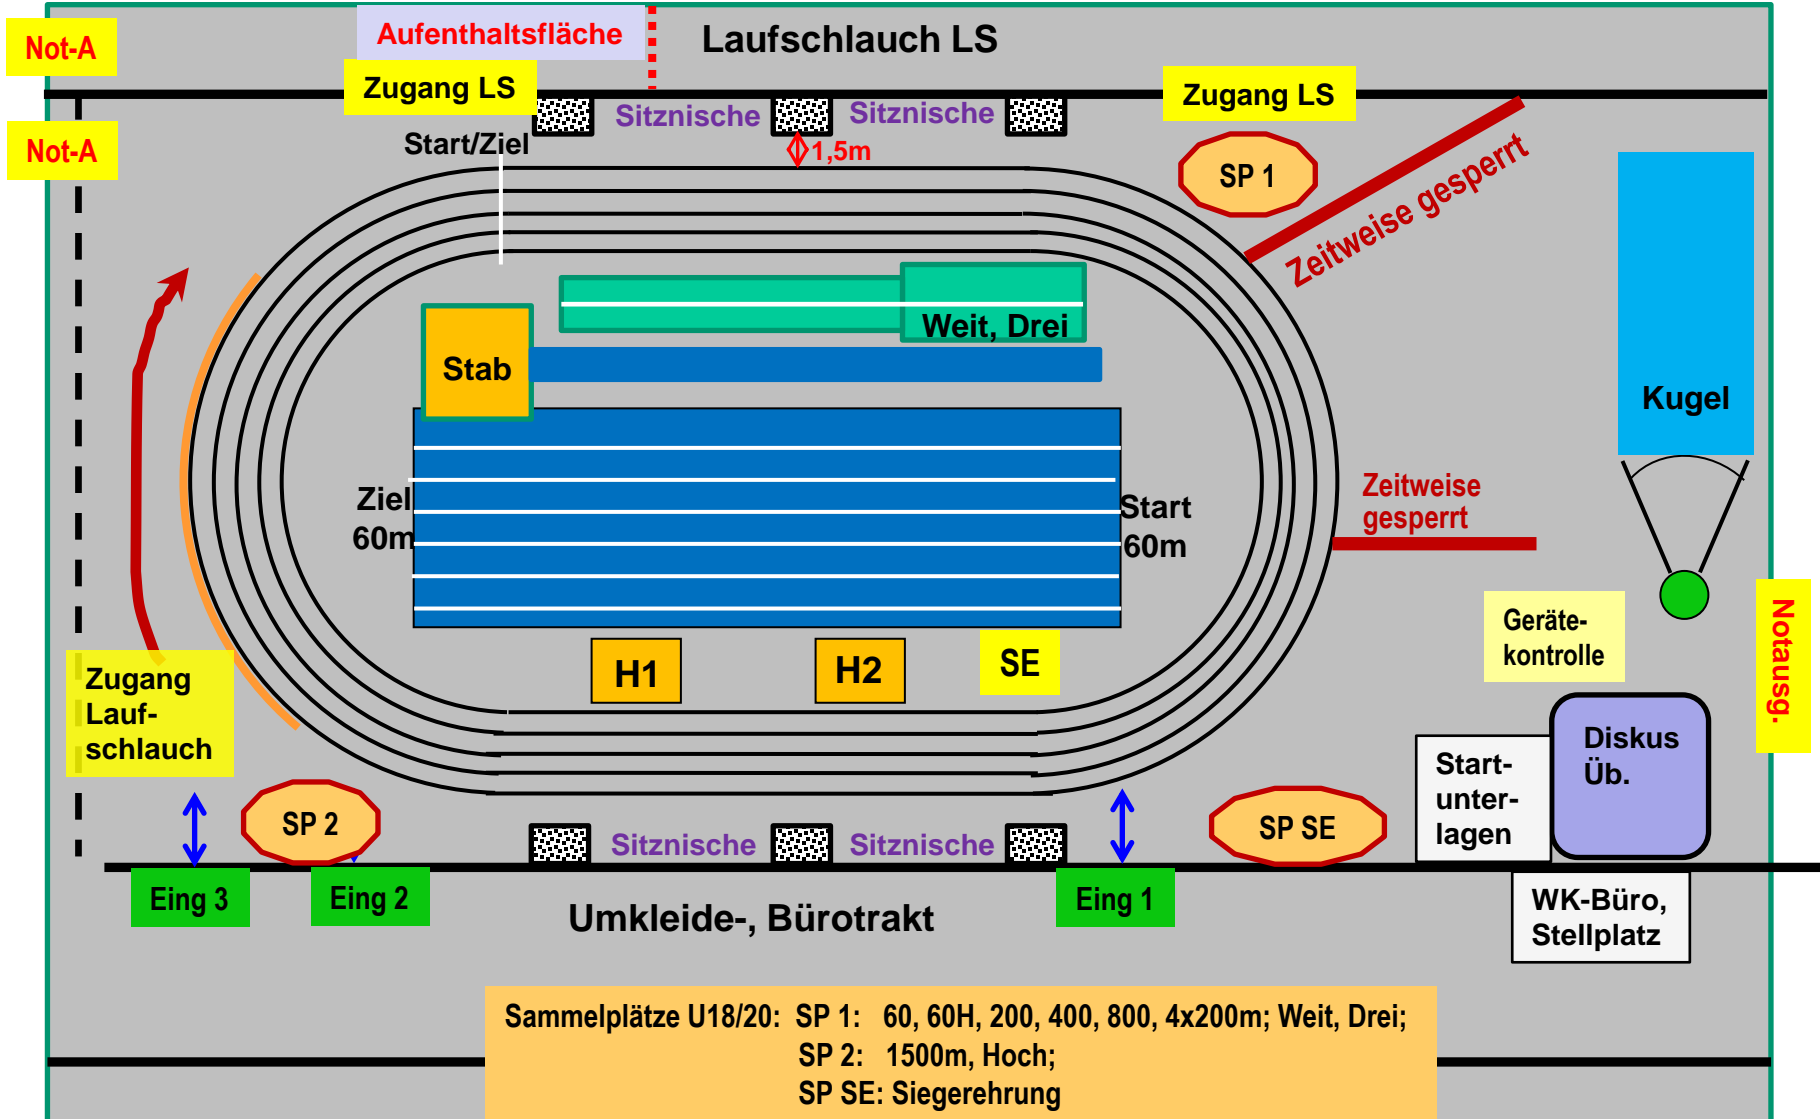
Not-A

Aufenthaltsfläche

Laufschlauch LS

Zugang LS

Zugang LS

Not-A

Sitznische

Sitznische

Start/Ziel

1,5m

SP 1

Zeitweise gesperrt

Weit, Drei

Stab

Kugel

Ziel 60m

Start 60m

Zeitweise gesperrt

Notausg.

Geräte-kontrolle

H1

H2

SE

Zugang Lauf-schlauch

Diskus Üb.

Start-unter-lagen

SP 2

Sitznische

Sitznische

SP SE

Eing 3

Eing 2

Eing 1

Umkleide-, Bürotrakt

WK-Büro, Stellplatz

Sammelplätze U18/20: SP 1: 60, 60H, 200, 400, 800, 4x200m; Weit, Drei;
SP 2: 1500m, Hoch;
SP SE: Siegerehrung